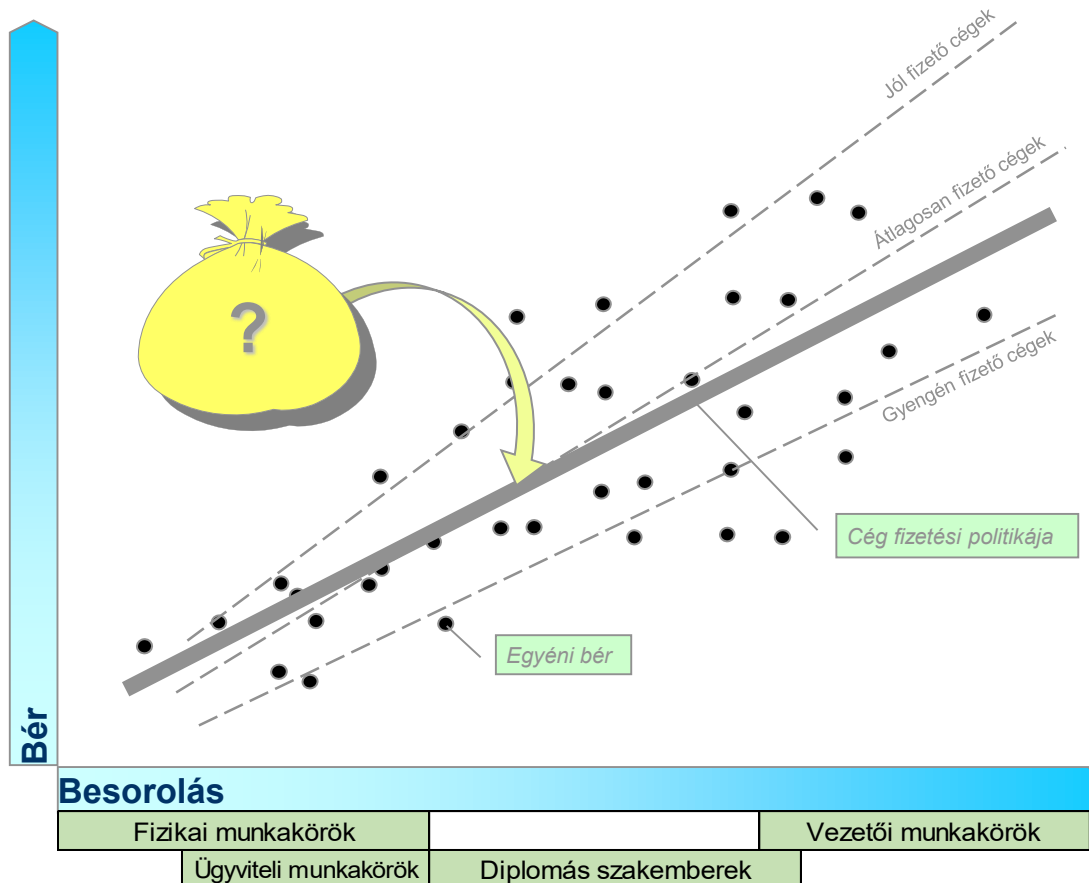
Jól fizető cégek

Átlagosan fizető cégek

Gyengén fizető cégek

?

Cég fizetési politikája

Egyéni bér

Bér

Besorolás

Fizikai munkakörök

Vezetői munkakörök

Ügyviteli munkakörök

Diplomás szakemberek